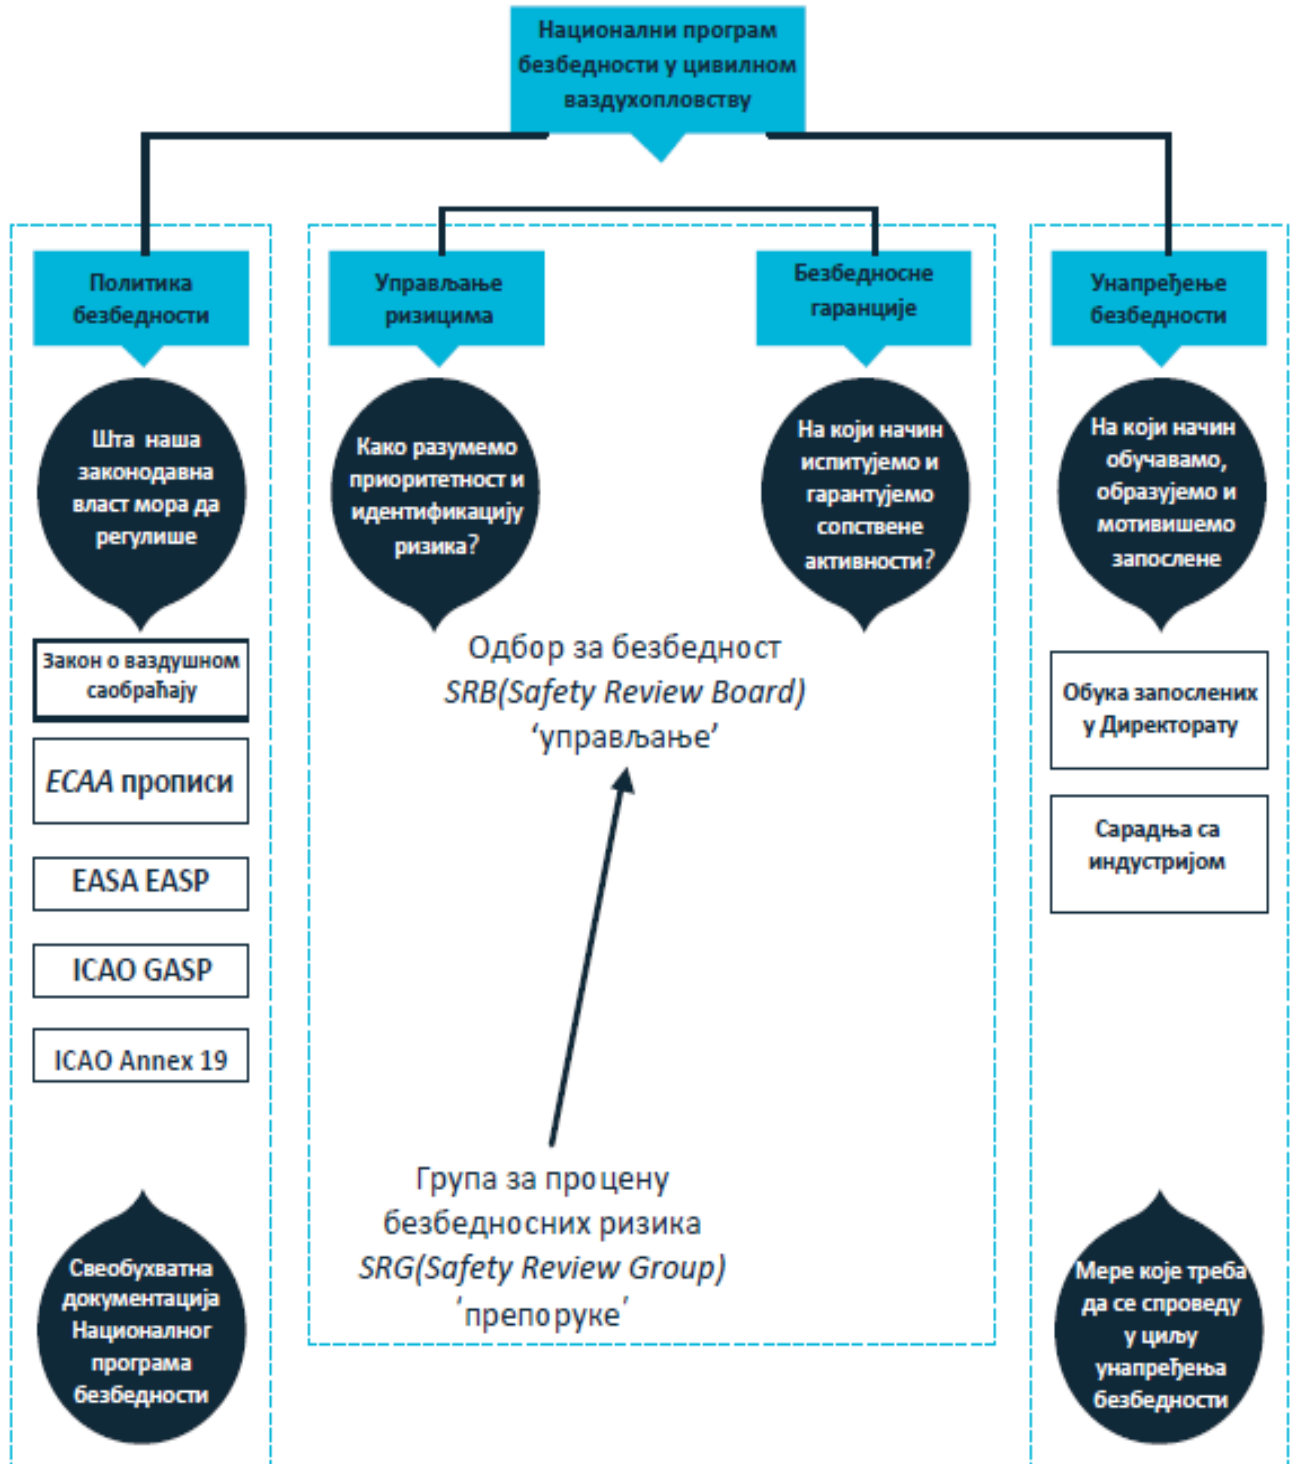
Национални програм безбедности у цивилном ваздухопловству

Политика безбедности

Шта наша законодавна власт мора да регулише

Закон о ваздушном саобраћају

ECAA прописи

EASA EASP

ICAO GASP

ICAO Annex 19

Свеобухватна документација Националног програма безбедности

Управљање ризицима

Како разумемо приоритетност и идентификацију ризика?

Безбедносне гаранције

На који начин испитујемо и гарантујемо сопствене активности?

Одбор за безбедност
SRB(Safety Review Board)
'управљање'

Група за процену безбедносних ризика
SRG(Safety Review Group)
'препоруке'

Унапређење безбедности

На који начин обучавамо, образујемо и мотивишемо запослене

Обука запослених у Директорату

Сарадња са индустријом

Мере које треба да се спроведу у циљу унапређења безбедности